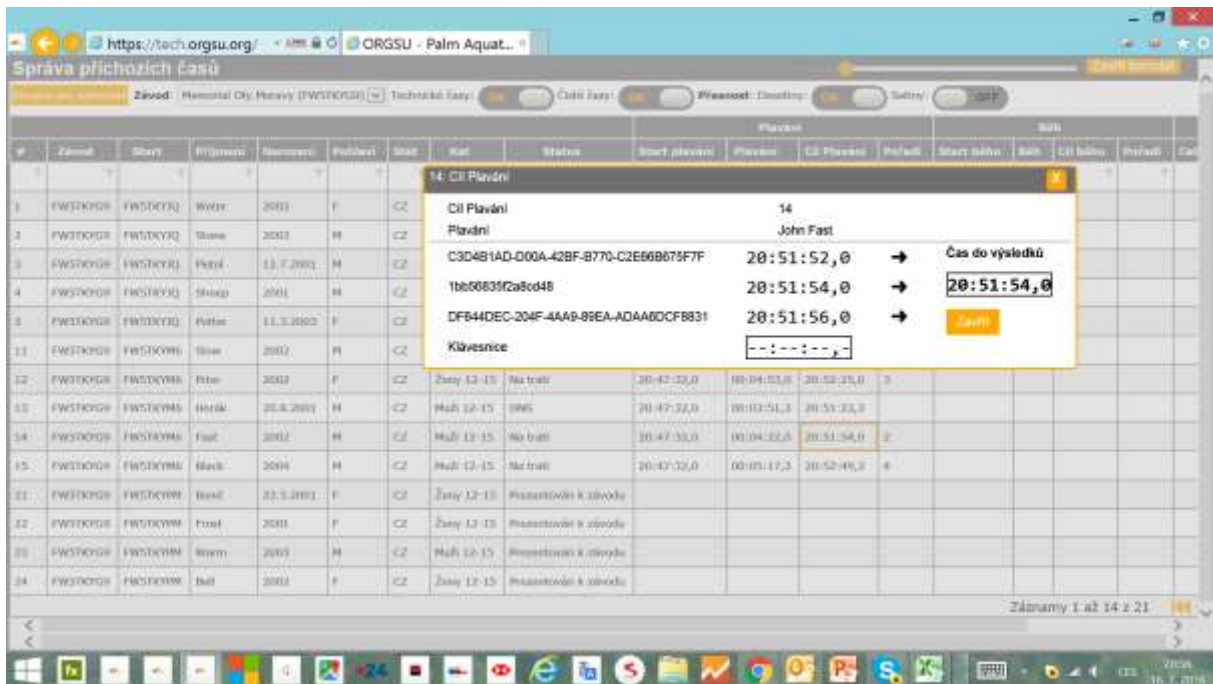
https://tech.orgsu.org/ ORGSU - Palm Aquat...

Správa příchozích časů

Závod: Memorial Oty Moravy (FWSTKYG9) Technické časy: ON Čisté časy: ON Přesnost: Desetiny: ON Setiny: OFF

Plavání Běh

| # | Závod | Start | Příjmení | Jméno | Pohlaví | Stát | Kat | Status | Start plavání | Plavání | Cíl Plavání | Pořadí | Start běhu | Běh | Cíl běhu | Pořadí |
|---|---|---|---|---|---|---|---|---|---|---|---|---|---|---|---|---|
| 1 | FWSTKYG9 | FWSTKYJQ | Water | 2003 | F | CZ | | | | | | | | | | |
| 2 | FWSTKYG9 | FWSTKYJQ | Stone | 2003 | M | CZ | | | | | | | | | | |
| 3 | FWSTKYG9 | FWSTKYJQ | Petrol | 12.7.2003 | M | CZ | | | | | | | | | | |
| 4 | FWSTKYG9 | FWSTKYJQ | Sheep | 2001 | M | CZ | | | | | | | | | | |
| 5 | FWSTKYG9 | FWSTKYJQ | Potter | 11.3.2002 | F | CZ | | | | | | | | | | |
| 11 | FWSTKYG9 | FWSTKYM6 | Slow | 2002 | M | CZ | | | | | | | | | | |
| 12 | FWSTKYG9 | FWSTKYM6 | Peter | 2002 | F | CZ | Ženy 12-15 | Na trati | 20:47:32,0 | 00:04:53,0 | 20:52:25,0 | 3 | | | | |
| 13 | FWSTKYG9 | FWSTKYM6 | Hernik | 20.8.2001 | M | CZ | Muži 12-15 | DNS | 20:47:32,0 | 00:03:51,3 | 20:51:23,3 | | | | | |
| 14 | FWSTKYG9 | FWSTKYM6 | Fast | 2002 | M | CZ | Muži 12-15 | Na trati | 20:47:32,0 | 00:04:22,0 | 20:51:54,0 | 2 | | | | |
| 15 | FWSTKYG9 | FWSTKYM6 | Black | 2004 | M | CZ | Muži 12-15 | Na trati | 20:47:32,0 | 00:05:17,3 | 20:52:49,3 | 4 | | | | |
| 21 | FWSTKYG9 | FWSTKYMM | Bond | 22.5.2001 | F | CZ | Ženy 12-15 | Prezentován k závodu | | | | | | | | |
| 22 | FWSTKYG9 | FWSTKYMM | Frost | 2001 | F | CZ | Ženy 12-15 | Prezentován k závodu | | | | | | | | |
| 23 | FWSTKYG9 | FWSTKYMM | Worm | 2003 | M | CZ | Muži 12-15 | Prezentován k závodu | | | | | | | | |
| 24 | FWSTKYG9 | FWSTKYMM | Bull | 2002 | F | CZ | Ženy 12-15 | Prezentován k závodu | | | | | | | | |

14: Cíl Plavání
Cíl Plavání 14
Plavání John Fast
C3D4B1AD-D00A-42BF-B770-C2E66B675F7F 20:51:52,0 →
1bb66835f2a8cd48 20:51:54,0 →
DF644DEC-204F-4AA9-89EA-ADAA6DCF8831 20:51:56,0 →
Klávesnice --:--:--,-
Čas do výsledků
20:51:54,0
Zavřít

Záznamy 1 až 14 z 21